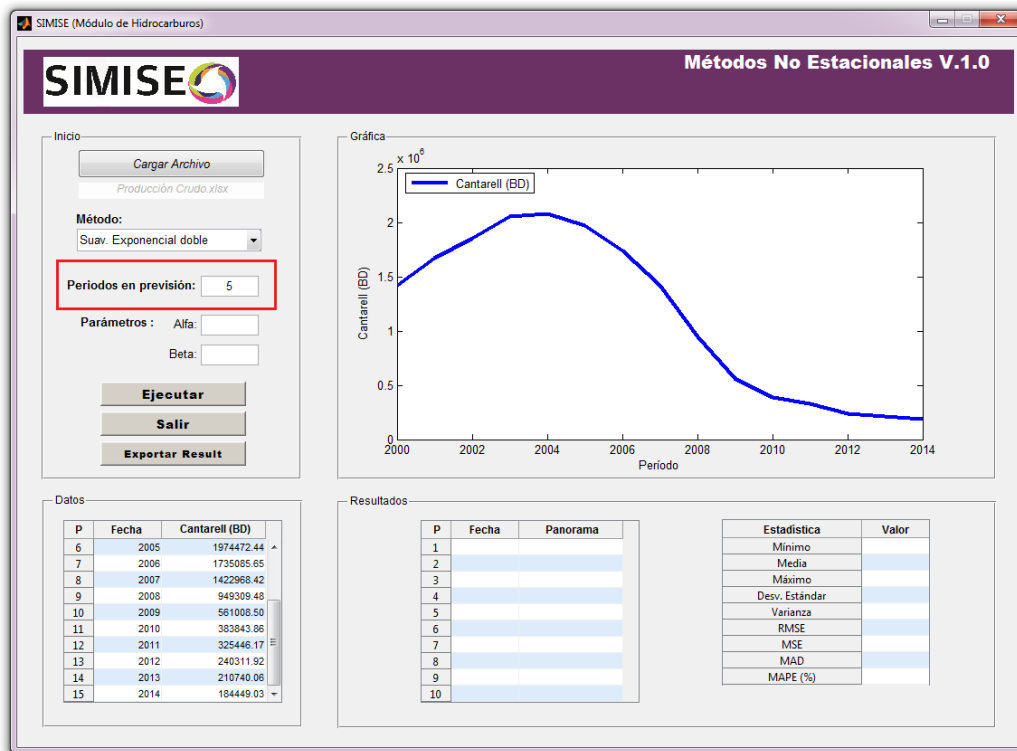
SIMISE (Módulo de Hidrocarburos)

SIMISE

Métodos No Estacionales V.1.0

Inicio

Cargar Archivo

Producción Crudo.xlsx

Método:

Suav. Exponencial doble

Periodos en previsión: 5

Parámetros : Alfa:

Beta:

Ejecutar

Salir

Exportar Result

Gráfica

$\times 10^6$

Cantarell (BD)

2.5
2
1.5
1
0.5
0

Cantarell (BD)

2000 2002 2004 2006 2008 2010 2012 2014

Período

Datos

| P | Fecha | Cantarell (BD) |
|---|---|---|
| 6 | 2005 | 1974472.44 |
| 7 | 2006 | 1735085.65 |
| 8 | 2007 | 1422968.42 |
| 9 | 2008 | 949309.48 |
| 10 | 2009 | 561008.50 |
| 11 | 2010 | 383843.86 |
| 12 | 2011 | 325446.17 |
| 13 | 2012 | 240311.92 |
| 14 | 2013 | 210740.06 |
| 15 | 2014 | 184449.03 |

Resultados

| P | Fecha | Panorama |
|---|---|---|
| 1 | | |
| 2 | | |
| 3 | | |
| 4 | | |
| 5 | | |
| 6 | | |
| 7 | | |
| 8 | | |
| 9 | | |
| 10 | | |

| Estadística | Valor |
|---|---|
| Mínimo | |
| Media | |
| Máximo | |
| Desv. Estándar | |
| Varianza | |
| RMSE | |
| MSE | |
| MAD | |
| MAPE (%) | |